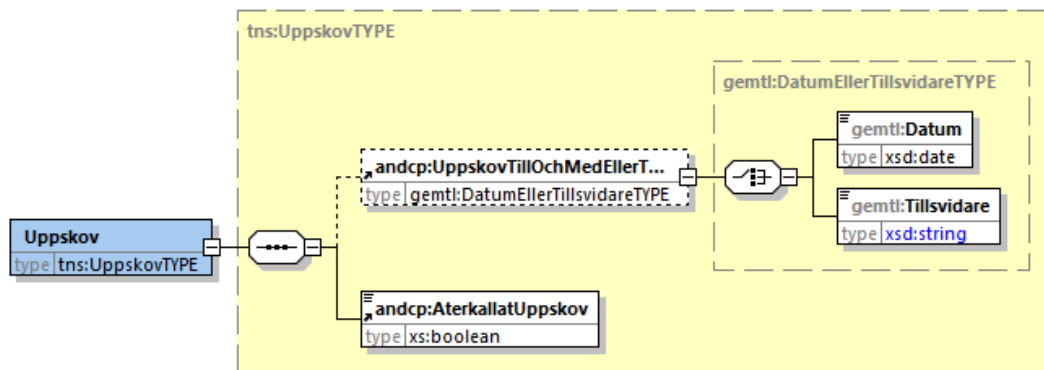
tns:UppskovTYPE

gemtl:DatumEllerTillsvidareTYPE

gemtl:Datum
type xsd:date

gemtl:Tillsvidare
type xsd:string

andcp:UppskovTillOchMedEllerT...
type gemtl:DatumEllerTillsvidareTYPE

Uppskov
type tns:UppskovTYPE

andcp:AterkallatUppskov
type xs:boolean